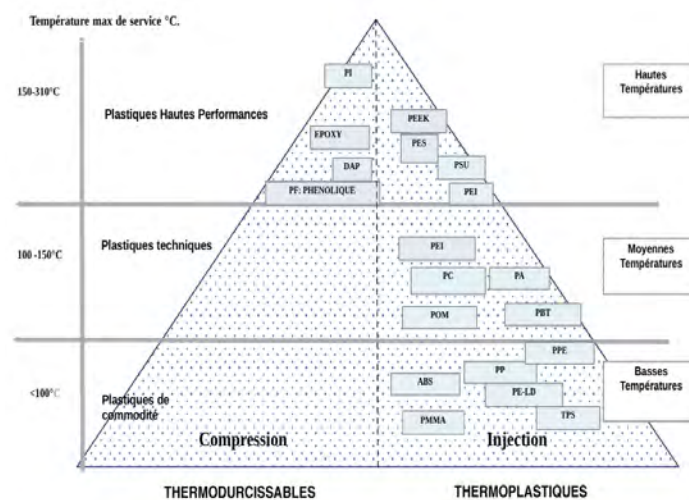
Température max de service °C.

150-310°C

Plastiques Hautes Performances

PI

EPOXY

DAP

PF: PHENOLIQUE

PEEK

PES

PSU

PEI

Hautes Températures

100 -150°C

Plastiques techniques

PEI

PC

PA

POM

PBT

Moyennes Températures

<100°C

Plastiques de commodité

PPE

ABS

PP

PE-LD

TPS

PMMA

Basses Températures

Compression

Injection

THERMODURCISSABLES

THERMOPLASTIQUES